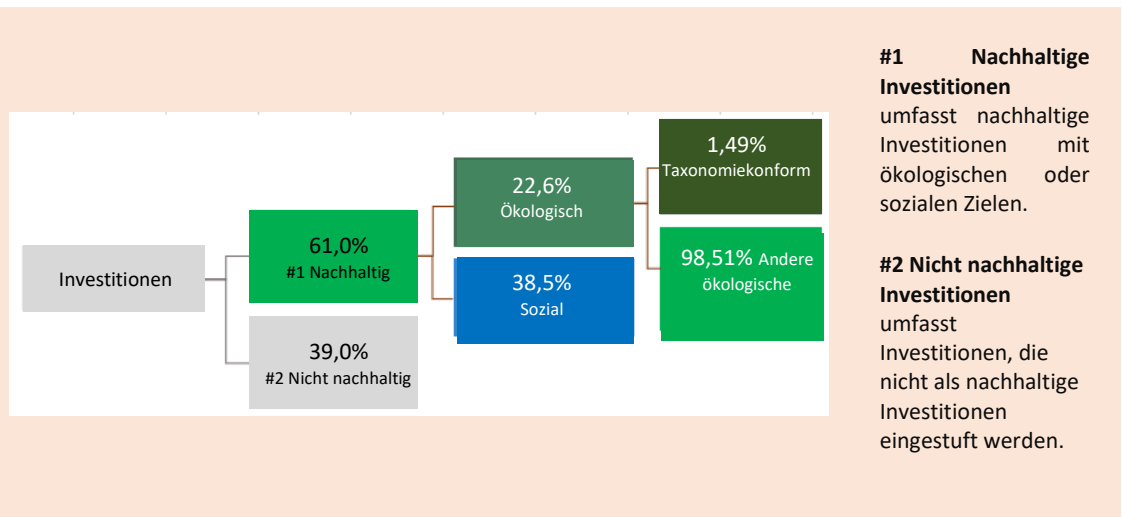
Investitionen

61,0%
#1 Nachhaltig

39,0%
#2 Nicht nachhaltig

22,6%
Ökologisch

38,5%
Sozial

1,49%
Taxonomiekonform

98,51% Andere ökologische

**#1 Nachhaltige Investitionen** umfasst nachhaltige Investitionen mit ökologischen oder sozialen Zielen.

**#2 Nicht nachhaltige Investitionen** umfasst Investitionen, die nicht als nachhaltige Investitionen eingestuft werden.